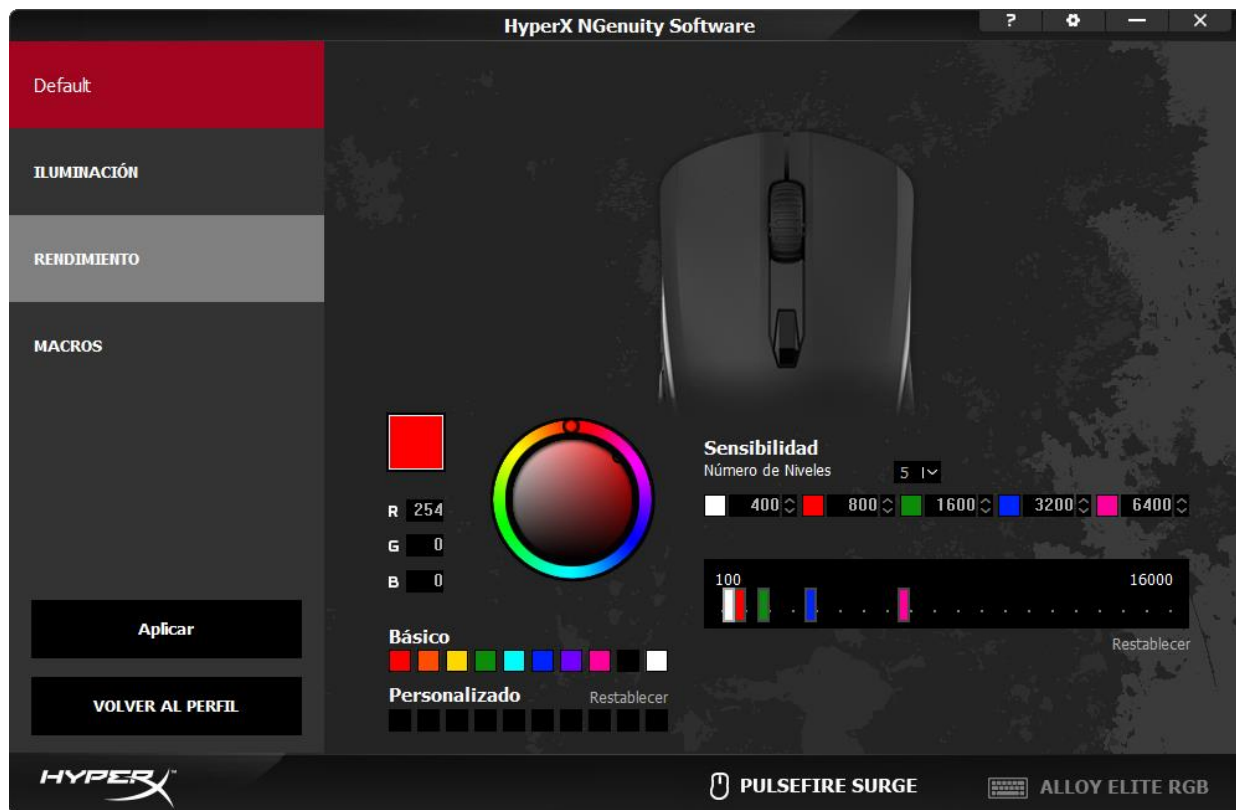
HyperX NGenuity Software

?

Default

ILUMINACIÓN

RENDIMIENTO

MACROS

R 254
G 0
B 0

Sensibilidad
Número de Niveles 5

400 800 1600 3200 6400

100 16000

Restablecer

Básico

Personalizado Restablecer

Aplicar

VOLVER AL PERFIL

HYPERX

PULSEFIRE SURGE

ALLOY ELITE RGB